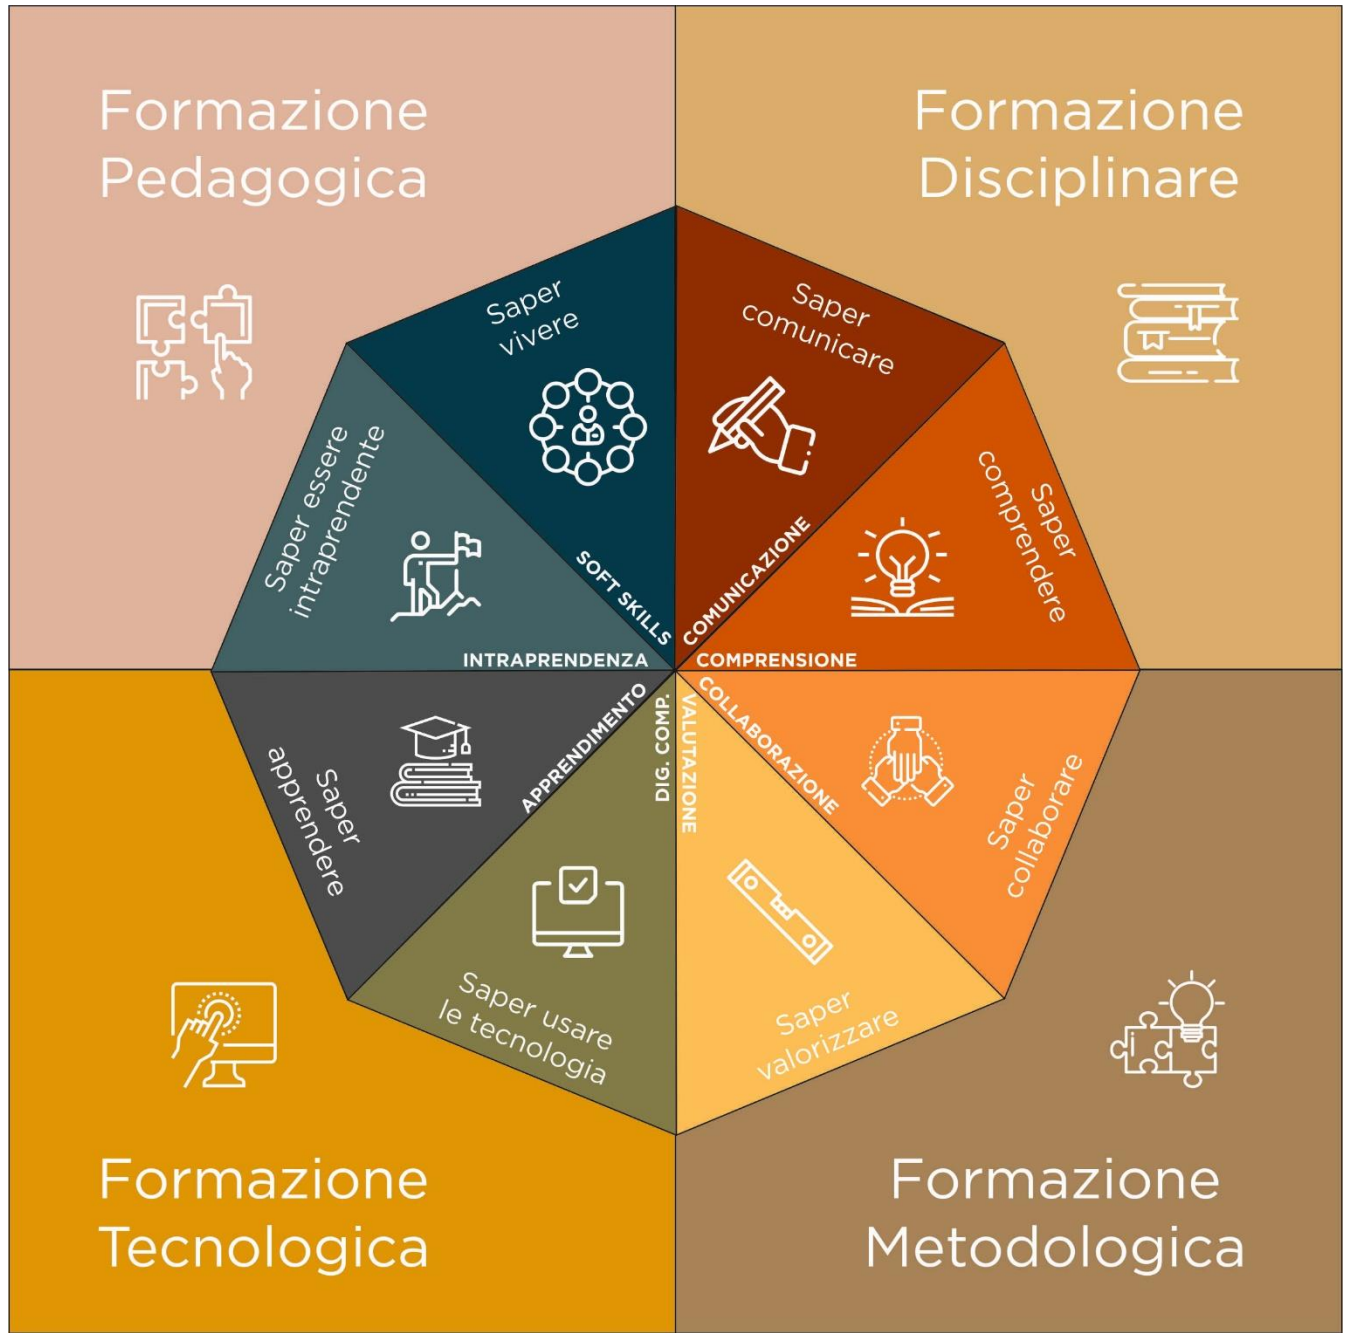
Formazione Pedagogica

Formazione Disciplinare

Saper vivere

SOFT SKILLS

Saper comunicare

COMUNICAZIONE

Saper essere intraprendente

INTRAPRENDENZA

Saper comprendere

COMPRENSIONE

Saper apprendere

APPRENDIMENTO

DIG. COMP.

VALUTAZIONE

COLLABORAZIONE

Saper collaborare

Saper usare le tecnologia

Saper valorizzare

Formazione Tecnologica

Formazione Metodologica